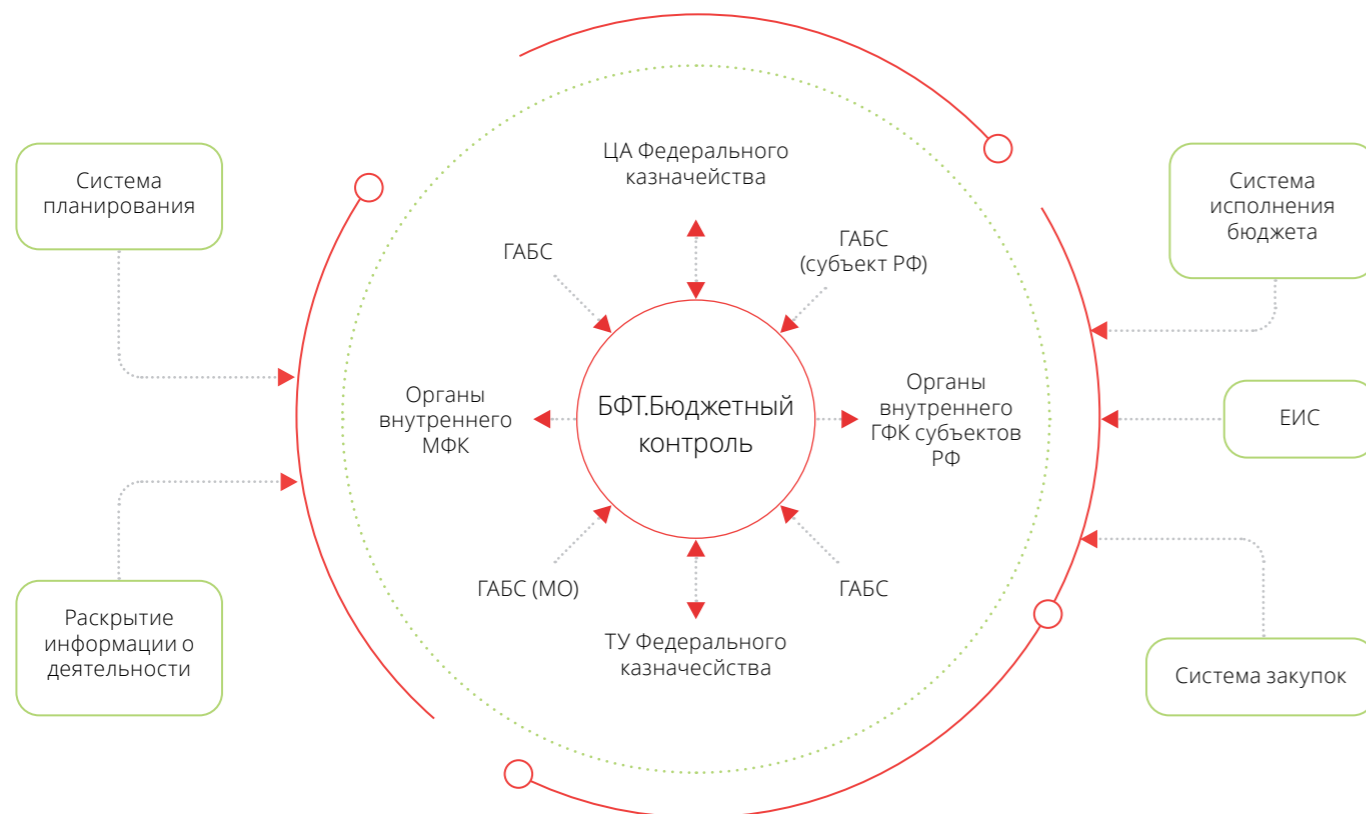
Система планирования

Раскрытие информации о деятельности

ЦА Федерального казначейства

ГАБС

ГАБС (субъект РФ)

Органы внутреннего МФК

БФТ.Бюджетный контроль

Органы внутреннего ГФК субъектов РФ

ГАБС (МО)

ГАБС

ТУ Федерального казначесйства

Система исполнения бюджета

ЕИС

Система закупок